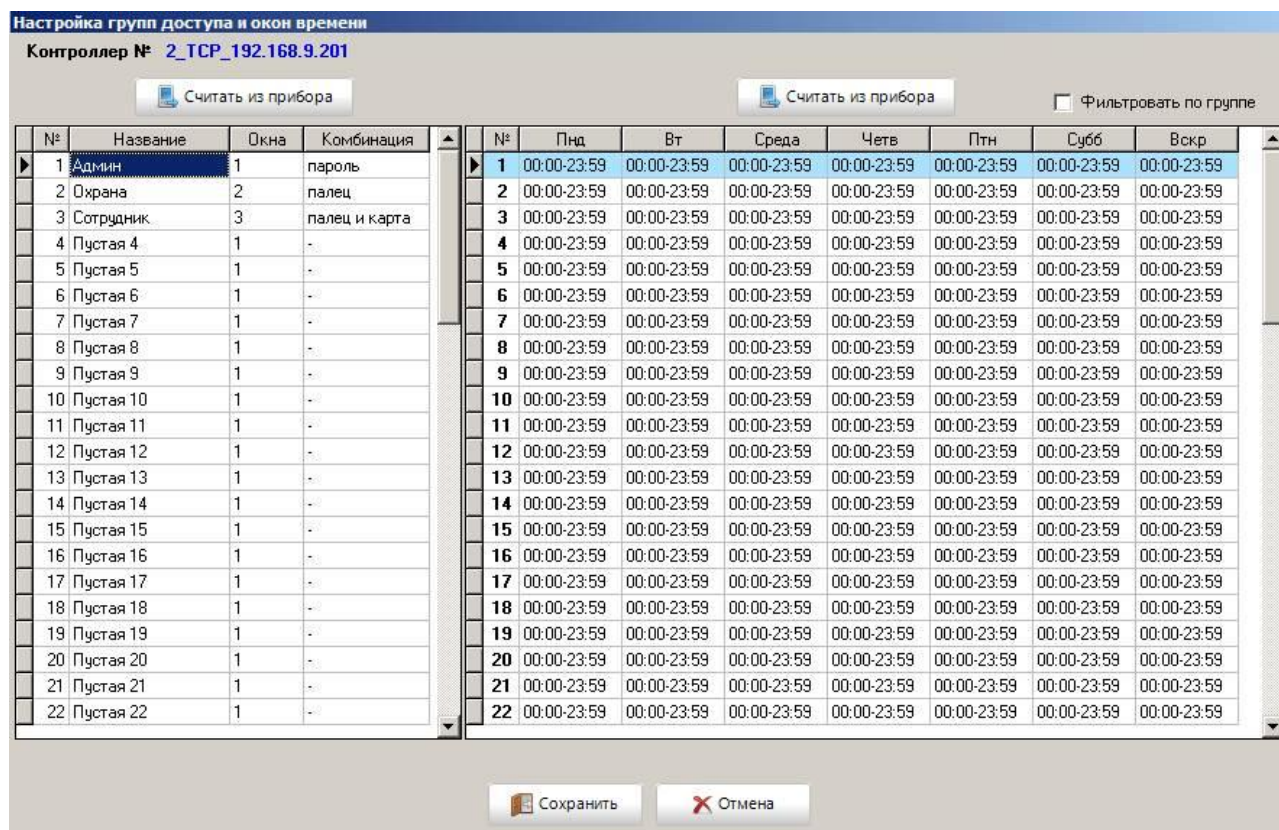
Настройка групп доступа и окон времени

Контроллер № 2_TCP_192.168.9.201

Считать из прибора

Считать из прибора

Фильтровать по группе

| № | Название | Окна | Комбинация |
|---|---|---|---|
| 1 | Админ | 1 | пароль |
| 2 | Охрана | 2 | палец |
| 3 | Сотрудник | 3 | палец и карта |
| 4 | Пустая 4 | 1 | - |
| 5 | Пустая 5 | 1 | - |
| 6 | Пустая 6 | 1 | - |
| 7 | Пустая 7 | 1 | - |
| 8 | Пустая 8 | 1 | - |
| 9 | Пустая 9 | 1 | - |
| 10 | Пустая 10 | 1 | - |
| 11 | Пустая 11 | 1 | - |
| 12 | Пустая 12 | 1 | - |
| 13 | Пустая 13 | 1 | - |
| 14 | Пустая 14 | 1 | - |
| 15 | Пустая 15 | 1 | - |
| 16 | Пустая 16 | 1 | - |
| 17 | Пустая 17 | 1 | - |
| 18 | Пустая 18 | 1 | - |
| 19 | Пустая 19 | 1 | - |
| 20 | Пустая 20 | 1 | - |
| 21 | Пустая 21 | 1 | - |
| 22 | Пустая 22 | 1 | - |

| № | Пнд | Вт | Среда | Четв | Птн | Субб | Вскр |
|---|---|---|---|---|---|---|---|
| 1 | 00:00-23:59 | 00:00-23:59 | 00:00-23:59 | 00:00-23:59 | 00:00-23:59 | 00:00-23:59 | 00:00-23:59 |
| 2 | 00:00-23:59 | 00:00-23:59 | 00:00-23:59 | 00:00-23:59 | 00:00-23:59 | 00:00-23:59 | 00:00-23:59 |
| 3 | 00:00-23:59 | 00:00-23:59 | 00:00-23:59 | 00:00-23:59 | 00:00-23:59 | 00:00-23:59 | 00:00-23:59 |
| 4 | 00:00-23:59 | 00:00-23:59 | 00:00-23:59 | 00:00-23:59 | 00:00-23:59 | 00:00-23:59 | 00:00-23:59 |
| 5 | 00:00-23:59 | 00:00-23:59 | 00:00-23:59 | 00:00-23:59 | 00:00-23:59 | 00:00-23:59 | 00:00-23:59 |
| 6 | 00:00-23:59 | 00:00-23:59 | 00:00-23:59 | 00:00-23:59 | 00:00-23:59 | 00:00-23:59 | 00:00-23:59 |
| 7 | 00:00-23:59 | 00:00-23:59 | 00:00-23:59 | 00:00-23:59 | 00:00-23:59 | 00:00-23:59 | 00:00-23:59 |
| 8 | 00:00-23:59 | 00:00-23:59 | 00:00-23:59 | 00:00-23:59 | 00:00-23:59 | 00:00-23:59 | 00:00-23:59 |
| 9 | 00:00-23:59 | 00:00-23:59 | 00:00-23:59 | 00:00-23:59 | 00:00-23:59 | 00:00-23:59 | 00:00-23:59 |
| 10 | 00:00-23:59 | 00:00-23:59 | 00:00-23:59 | 00:00-23:59 | 00:00-23:59 | 00:00-23:59 | 00:00-23:59 |
| 11 | 00:00-23:59 | 00:00-23:59 | 00:00-23:59 | 00:00-23:59 | 00:00-23:59 | 00:00-23:59 | 00:00-23:59 |
| 12 | 00:00-23:59 | 00:00-23:59 | 00:00-23:59 | 00:00-23:59 | 00:00-23:59 | 00:00-23:59 | 00:00-23:59 |
| 13 | 00:00-23:59 | 00:00-23:59 | 00:00-23:59 | 00:00-23:59 | 00:00-23:59 | 00:00-23:59 | 00:00-23:59 |
| 14 | 00:00-23:59 | 00:00-23:59 | 00:00-23:59 | 00:00-23:59 | 00:00-23:59 | 00:00-23:59 | 00:00-23:59 |
| 15 | 00:00-23:59 | 00:00-23:59 | 00:00-23:59 | 00:00-23:59 | 00:00-23:59 | 00:00-23:59 | 00:00-23:59 |
| 16 | 00:00-23:59 | 00:00-23:59 | 00:00-23:59 | 00:00-23:59 | 00:00-23:59 | 00:00-23:59 | 00:00-23:59 |
| 17 | 00:00-23:59 | 00:00-23:59 | 00:00-23:59 | 00:00-23:59 | 00:00-23:59 | 00:00-23:59 | 00:00-23:59 |
| 18 | 00:00-23:59 | 00:00-23:59 | 00:00-23:59 | 00:00-23:59 | 00:00-23:59 | 00:00-23:59 | 00:00-23:59 |
| 19 | 00:00-23:59 | 00:00-23:59 | 00:00-23:59 | 00:00-23:59 | 00:00-23:59 | 00:00-23:59 | 00:00-23:59 |
| 20 | 00:00-23:59 | 00:00-23:59 | 00:00-23:59 | 00:00-23:59 | 00:00-23:59 | 00:00-23:59 | 00:00-23:59 |
| 21 | 00:00-23:59 | 00:00-23:59 | 00:00-23:59 | 00:00-23:59 | 00:00-23:59 | 00:00-23:59 | 00:00-23:59 |
| 22 | 00:00-23:59 | 00:00-23:59 | 00:00-23:59 | 00:00-23:59 | 00:00-23:59 | 00:00-23:59 | 00:00-23:59 |

Сохранить

Отмена